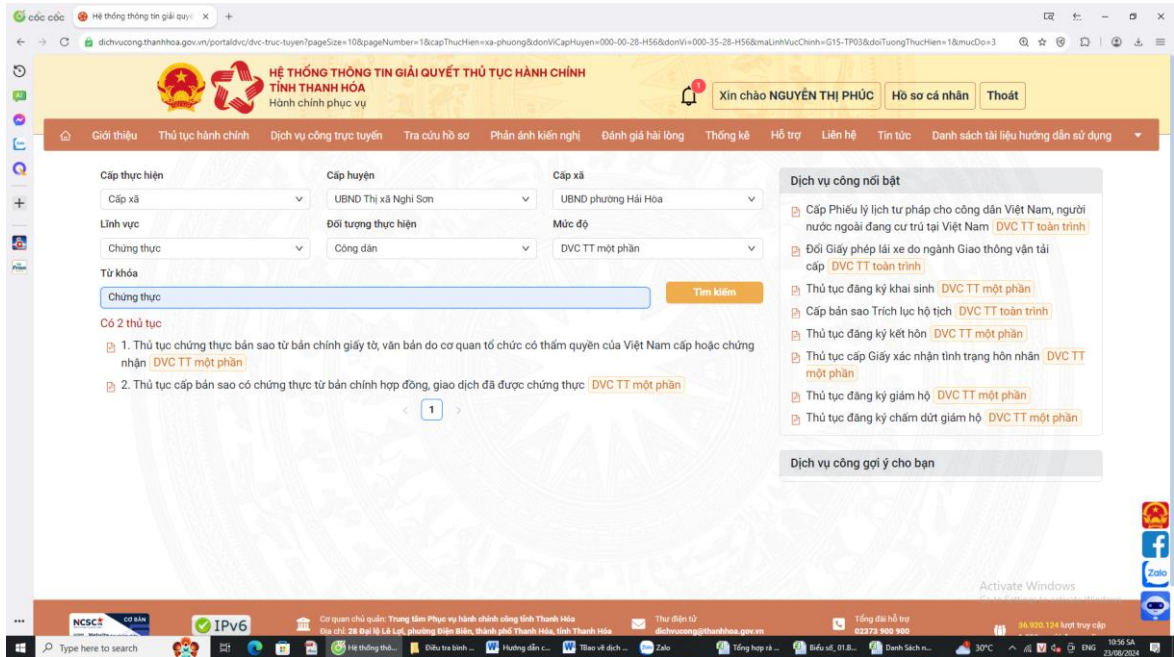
cốc cốc | Hệ thống thông tin giải quyế ×

dichvucong.thanhhoa.gov.vn/portaldvc/dvc-truc-tuyen?pageSize=10&pageNumber=1&capThucHien=xa-phuong&donViCapHuyen=000-00-28-H56&donVi=000-35-28-H56&maLinhVucChinh=G15-TP03&doiTuongThucHien=1&mucDo=3

HỆ THỐNG THÔNG TIN GIẢI QUYẾT THỦ TỤC HÀNH CHÍNH
TỈNH THANH HÓA
Hành chính phục vụ

1

Xin chào NGUYỄN THỊ PHÚC | Hồ sơ cá nhân | Thoát

Giới thiệu | Thủ tục hành chính | Dịch vụ công trực tuyến | Tra cứu hồ sơ | Phản ánh kiến nghị | Đánh giá hài lòng | Thống kê | Hỗ trợ | Liên hệ | Tin tức | Danh sách tài liệu hướng dẫn sử dụng

Cấp thực hiện
Cấp xã
Cấp huyện
UBND Thị xã Nghi Sơn
Cấp xã
UBND phường Hải Hòa
Lĩnh vực
Chứng thực
Đối tượng thực hiện
Công dân
Mức độ
DVC TT một phần
Từ khóa
Chứng thực
Tìm kiếm

Có 2 thủ tục
1. Thủ tục chứng thực bản sao từ bản chính giấy tờ, văn bản do cơ quan tổ chức có thẩm quyền của Việt Nam cấp hoặc chứng nhận DVC TT một phần
2. Thủ tục cấp bản sao có chứng thực từ bản chính hợp đồng, giao dịch đã được chứng thực DVC TT một phần

1

Dịch vụ công nổi bật
Cấp Phiếu lý lịch tư pháp cho công dân Việt Nam, người nước ngoài đang cư trú tại Việt Nam DVC TT toàn trình
Đổi Giấy phép lái xe do ngành Giao thông vận tải cấp DVC TT toàn trình
Thủ tục đăng ký khai sinh DVC TT một phần
Cấp bản sao Trích lục hộ tịch DVC TT toàn trình
Thủ tục đăng ký kết hôn DVC TT một phần
Thủ tục cấp Giấy xác nhận tình trạng hôn nhân DVC TT một phần
Thủ tục đăng ký giám hộ DVC TT một phần
Thủ tục đăng ký chấm dứt giám hộ DVC TT một phần

Dịch vụ công gợi ý cho bạn

Activate Windows

Zalo

NCSC | IPv6
Cơ quan chủ quản: Trung tâm Phục vụ hành chính công tỉnh Thanh Hóa
Địa chỉ: 28 Đại lộ Lê Lợi, phường Điện Biên, thành phố Thanh Hóa, tỉnh Thanh Hóa
Thư điện tử
dichvucong@thanhhoa.gov.vn
Tổng đài hỗ trợ
02373 900 900
36.920.124 lượt truy cập

Type here to search | Hệ thống thô... | Điều tra bình ... | Hướng dẫn c... | TBao về dịch ... | Zalo | Tổng hợp rà ... | Biểu số_01.B... | Danh Sách n... | 30°C | ENG | 10:56 SA 23/08/2024